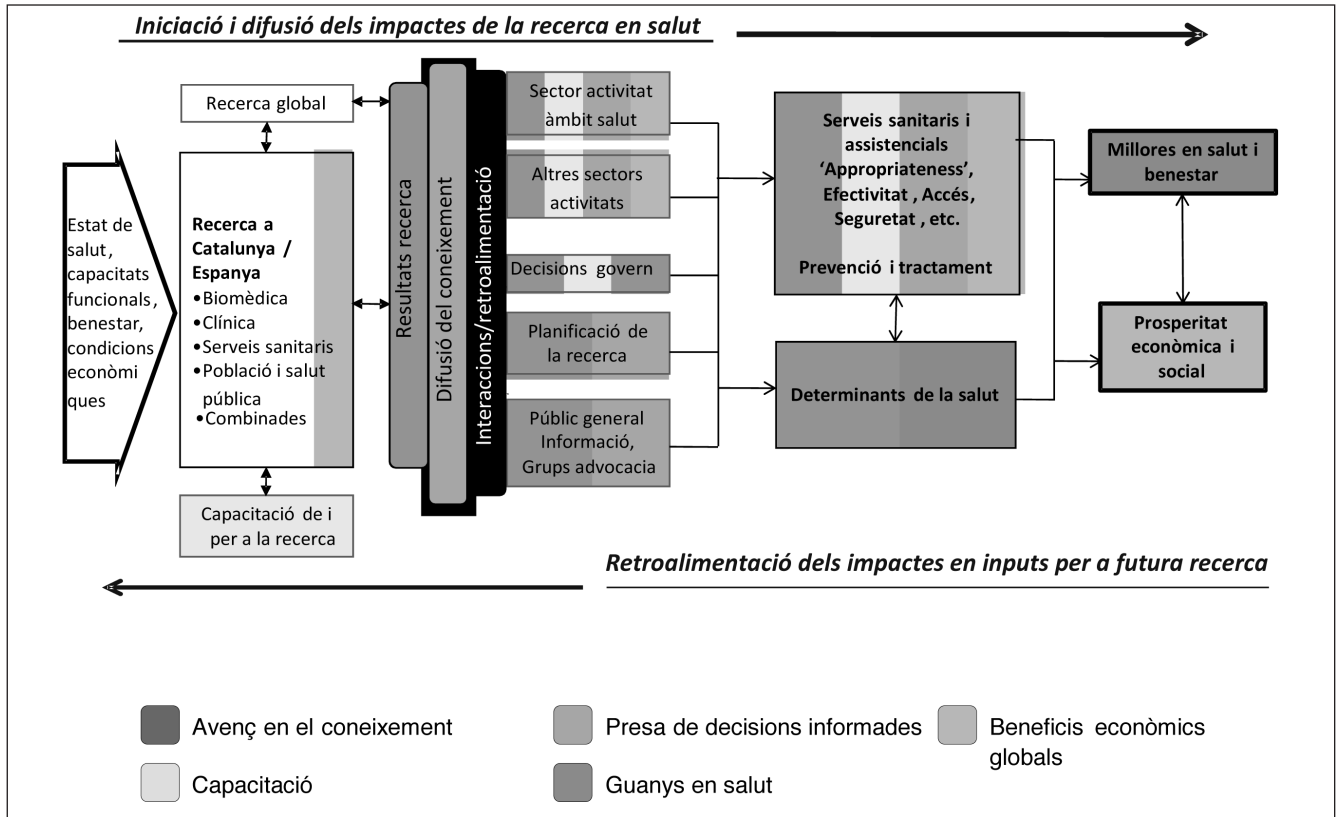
Iniciació i difusió dels impactes de la recerca en salut

Recerca global

Estat de salut, capacitats funcionals, benestar, condicions econòmi ques

Recerca a Catalunya / Espanya
•Biomèdica
•Clínica
•Serveis sanitaris
•Població i salut pública
•Combinades

Capacitació de i per a la recerca

Resultats recerca

Difusió del coneixement

Interaccions/retroalimentació

Sector activitat àmbit salut

Altres sectors activitats

Decisions govern

Planificació de la recerca

Públic general Informació, Grups advocacia

Serveis sanitaris i assistencials 'Appropriateness', Efectivitat , Accés, Seguretat , etc.

Prevenció i tractament

Determinants de la salut

Millores en salut i benestar

Prosperitat econòmica i social

Retroalimentació dels impactes en inputs per a futura recerca

Avenç en el coneixement

Presa de decisions informades

Beneficis econòmics globals

Capacitació

Guanys en salut